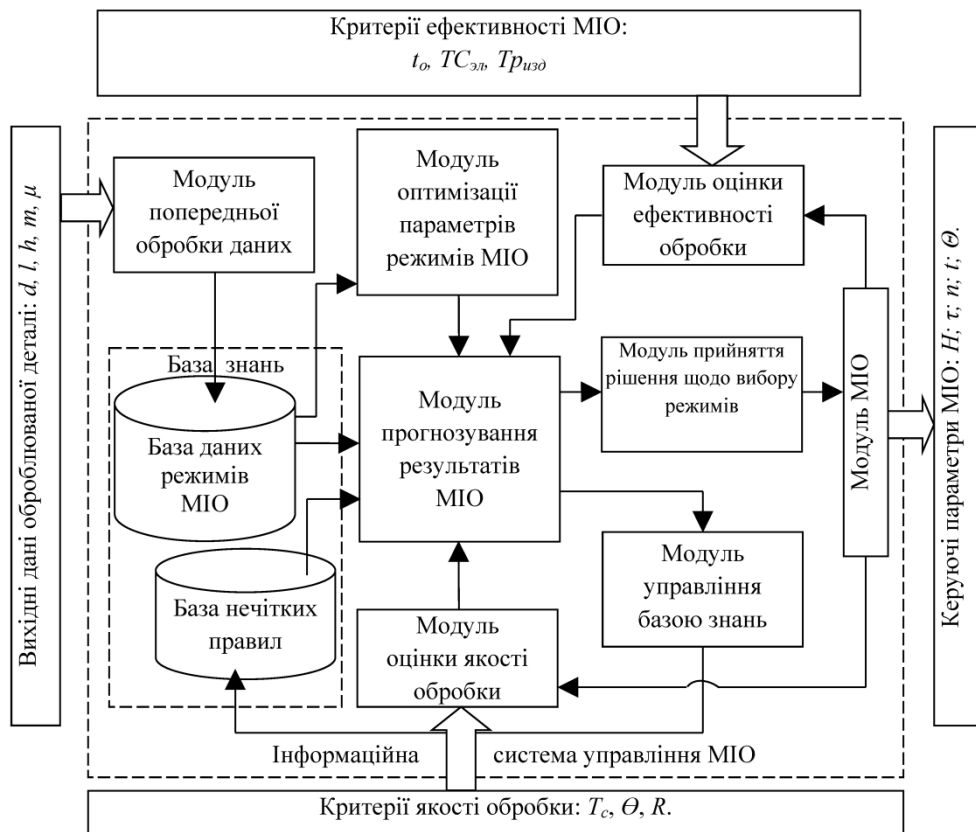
Критерії ефективності МІО:
$t_o$, $TC_{эл}$, $Tp_{изд}$

Вихідні дані оброблюваної деталі: $d$, $l$, $h$, $m$, $\mu$

Модуль попередньої обробки даних

Модуль оптимізації параметрів режимів МІО

Модуль оцінки ефективності обробки

База знань

База даних режимів МІО

База нечітких правил

Модуль прогнозування результатів МІО

Модуль прийняття рішення щодо вибору режимів

Модуль МІО

Модуль управління базою знань

Модуль оцінки якості обробки

Керуючі параметри МІО: $H$; $\tau$; $n$; $t$; $\Theta$.

Інформаційна система управління МІО

Критерії якості обробки: $T_c$, $\Theta$, $R$.